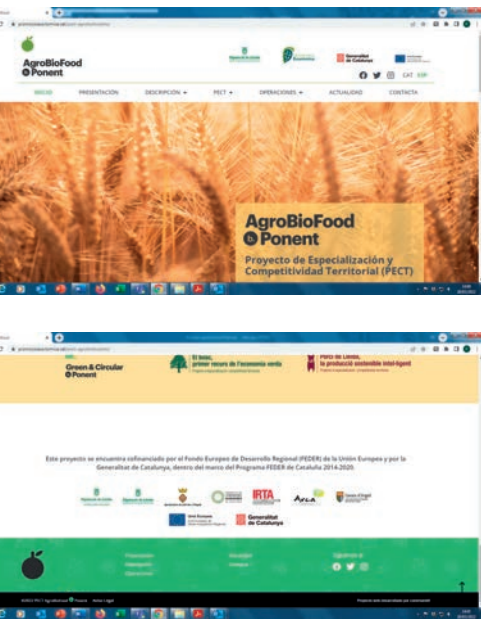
AgroBioFood
Ponent

Generalitat de Catalunya

CAT ESP

INICIO PRESENTACIÓN DESCRIPCIÓN PECT OPERACIONES ACTUALIDAD CONTACTA

AgroBioFood
Ponent

Proyecto de Especialización y Competitividad Territorial (PECT)

Green & Circular
Ponent

El bosc, primer recurs de l'economia verda

Porc de Lleida, la producció sostenible intel·ligent

Este proyecto se encuentra cofinanciado por el Fondo Europeo de Desarrollo Regional (FEDER) de la Unión Europea y por la Generalitat de Catalunya, dentro del marco del Programa FEDER de Cataluña 2014-2020.

IRTA

Generalitat de Catalunya